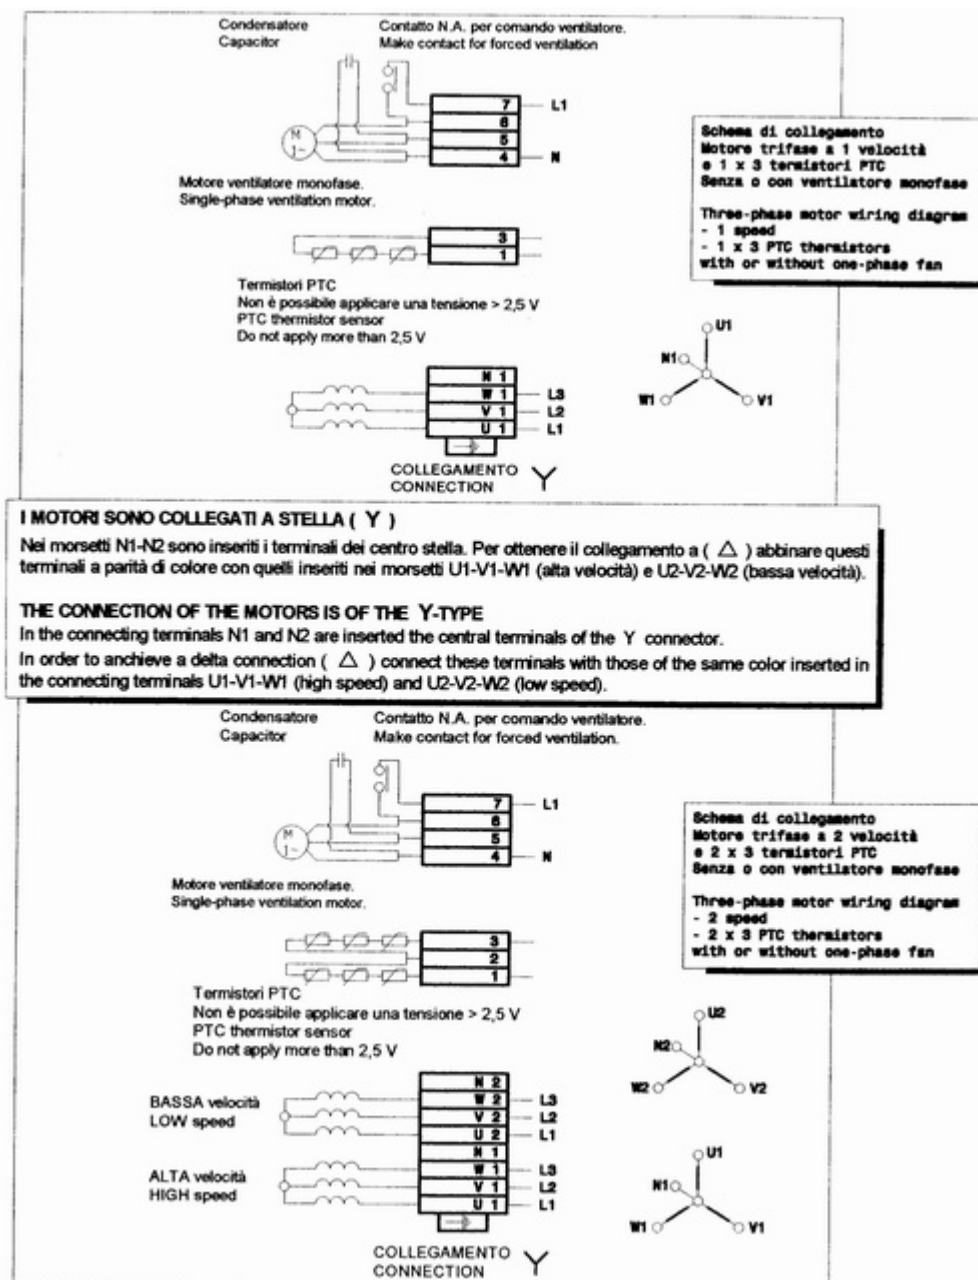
Condensatore
Capacitor

Contatto N.A. per comando ventilatore.
Make contact for forced ventilation

7 — L1
6
5
4 — N

Motore ventilatore monofase.
Single-phase ventilation motor.

Schema di collegamento
Motore trifase a 1 velocità
e 1 x 3 termistori PTC
Senza o con ventilatore monofase

Three-phase motor wiring diagram
- 1 speed
- 1 x 3 PTC thermistors
with or without one-phase fan

3
1

Termistori PTC
Non è possibile applicare una tensione > 2,5 V
PTC thermistor sensor
Do not apply more than 2,5 V

U1
N1
W1
V1

N 1
W 1 — L3
V 1 — L2
U 1 — L1

COLLEGAMENTO
CONNECTION
Y

I MOTORI SONO COLLEGATI A STELLA ( Y )

Nei morsetti N1-N2 sono inseriti i terminali dei centro stella. Per ottenere il collegamento a ( △ ) abbinare questi terminali a parità di colore con quelli inseriti nei morsetti U1-V1-W1 (alta velocità) e U2-V2-W2 (bassa velocità).

THE CONNECTION OF THE MOTORS IS OF THE Y-TYPE

In the connecting terminals N1 and N2 are inserted the central terminals of the Y connector.
In order to anchieve a delta connection ( △ ) connect these terminals with those of the same color inserted in the connecting terminals U1-V1-W1 (high speed) and U2-V2-W2 (low speed).

Condensatore
Capacitor

Contatto N.A. per comando ventilatore.
Make contact for forced ventilation.

7 — L1
6
5
4 — N

Motore ventilatore monofase.
Single-phase ventilation motor.

Schema di collegamento
Motore trifase a 2 velocità
e 2 x 3 termistori PTC
Senza o con ventilatore monofase

Three-phase motor wiring diagram
- 2 speed
- 2 x 3 PTC thermistors
with or without one-phase fan

3
2
1

Termistori PTC
Non è possibile applicare una tensione > 2,5 V
PTC thermistor sensor
Do not apply more than 2,5 V

U2
N2
W2
V2

BASSA velocità
LOW speed

N 2
W 2 — L3
V 2 — L2
U 2 — L1
N 1
W 1 — L3
V 1 — L2
U 1 — L1

ALTA velocità
HIGH speed

U1
N1
W1
V1

COLLEGAMENTO
CONNECTION
Y